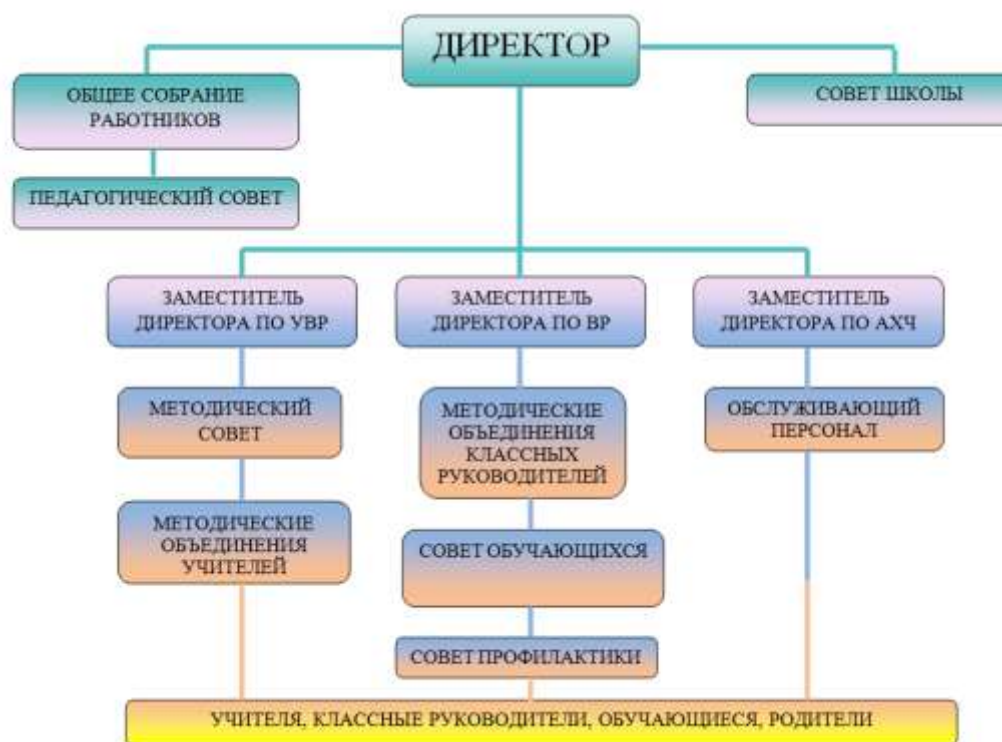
ДИРЕКТОР

ОБЩЕЕ СОБРАНИЕ РАБОТНИКОВ

СОВЕТ ШКОЛЫ

ПЕДАГОГИЧЕСКИЙ СОВЕТ

ЗАМЕСТИТЕЛЬ ДИРЕКТОРА ПО УВР

ЗАМЕСТИТЕЛЬ ДИРЕКТОРА ПО ВР

ЗАМЕСТИТЕЛЬ ДИРЕКТОРА ПО АХЧ

МЕТОДИЧЕСКИЙ СОВЕТ

МЕТОДИЧЕСКИЕ ОБЪЕДИНЕНИЯ КЛАССНЫХ РУКОВОДИТЕЛЕЙ

ОБСЛУЖИВАЮЩИЙ ПЕРСОНАЛ

МЕТОДИЧЕСКИЕ ОБЪЕДИНЕНИЯ УЧИТЕЛЕЙ

СОВЕТ ОБУЧАЮЩИХСЯ

СОВЕТ ПРОФИЛАКТИКИ

УЧИТЕЛЯ, КЛАССНЫЕ РУКОВОДИТЕЛИ, ОБУЧАЮЩИЕСЯ, РОДИТЕЛИ